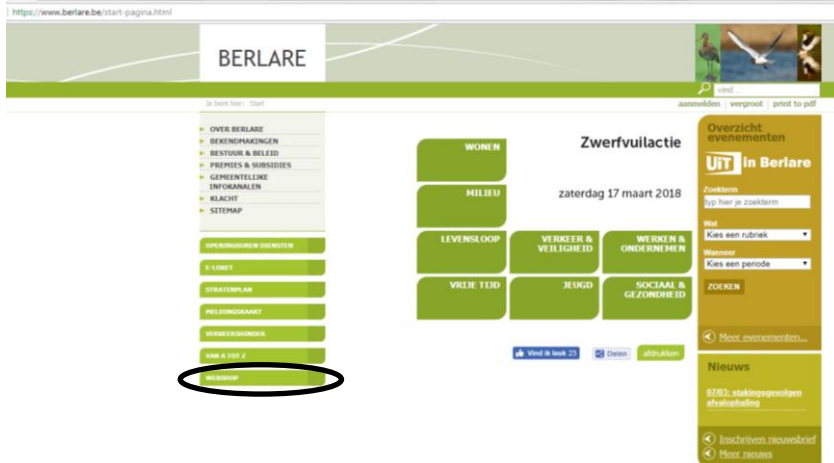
https://www.berlare.be/start-pagina.html

BERLARE

vind

Je bent hier: Start

aanmelden | vergroot | print to pdf

OVER BERLARE
BEKENDMAKINGEN
BESTUUR & BELEID
PREMIES & SUBSIDIES
GEMEENTELIJKE INFOKANALEN
KLACHT
SITEMAP

OPENINGSUREN DIENSTEN
E-LOKET
STRATENPLAN
MELDINGSKAART
VERKEERSHINDER
VAN A TOT Z
WEBSHOP

WONEN
MILIEU
LEVENSLOOP
VERKEER & VEILIGHEID
WERKEN & ONDERNEMEN
VRIJE TIJD
JEUGD
SOCIAAL & GEZONDHEID

Zwerfvuilactie

zaterdag 17 maart 2018

Vind ik leuk 23
Delen
afdrukken

Overzicht evenementen

UiT in Berlare

Zoekterm
typ hier je zoekterm

Wat
Kies een rubriek

Wanneer
Kies een periode

ZOEKEN

Meer evenementen...

Nieuws

07/03: stakingsgevolgen afvalophaling

Inschrijven nieuwsbrief
Meer nieuws